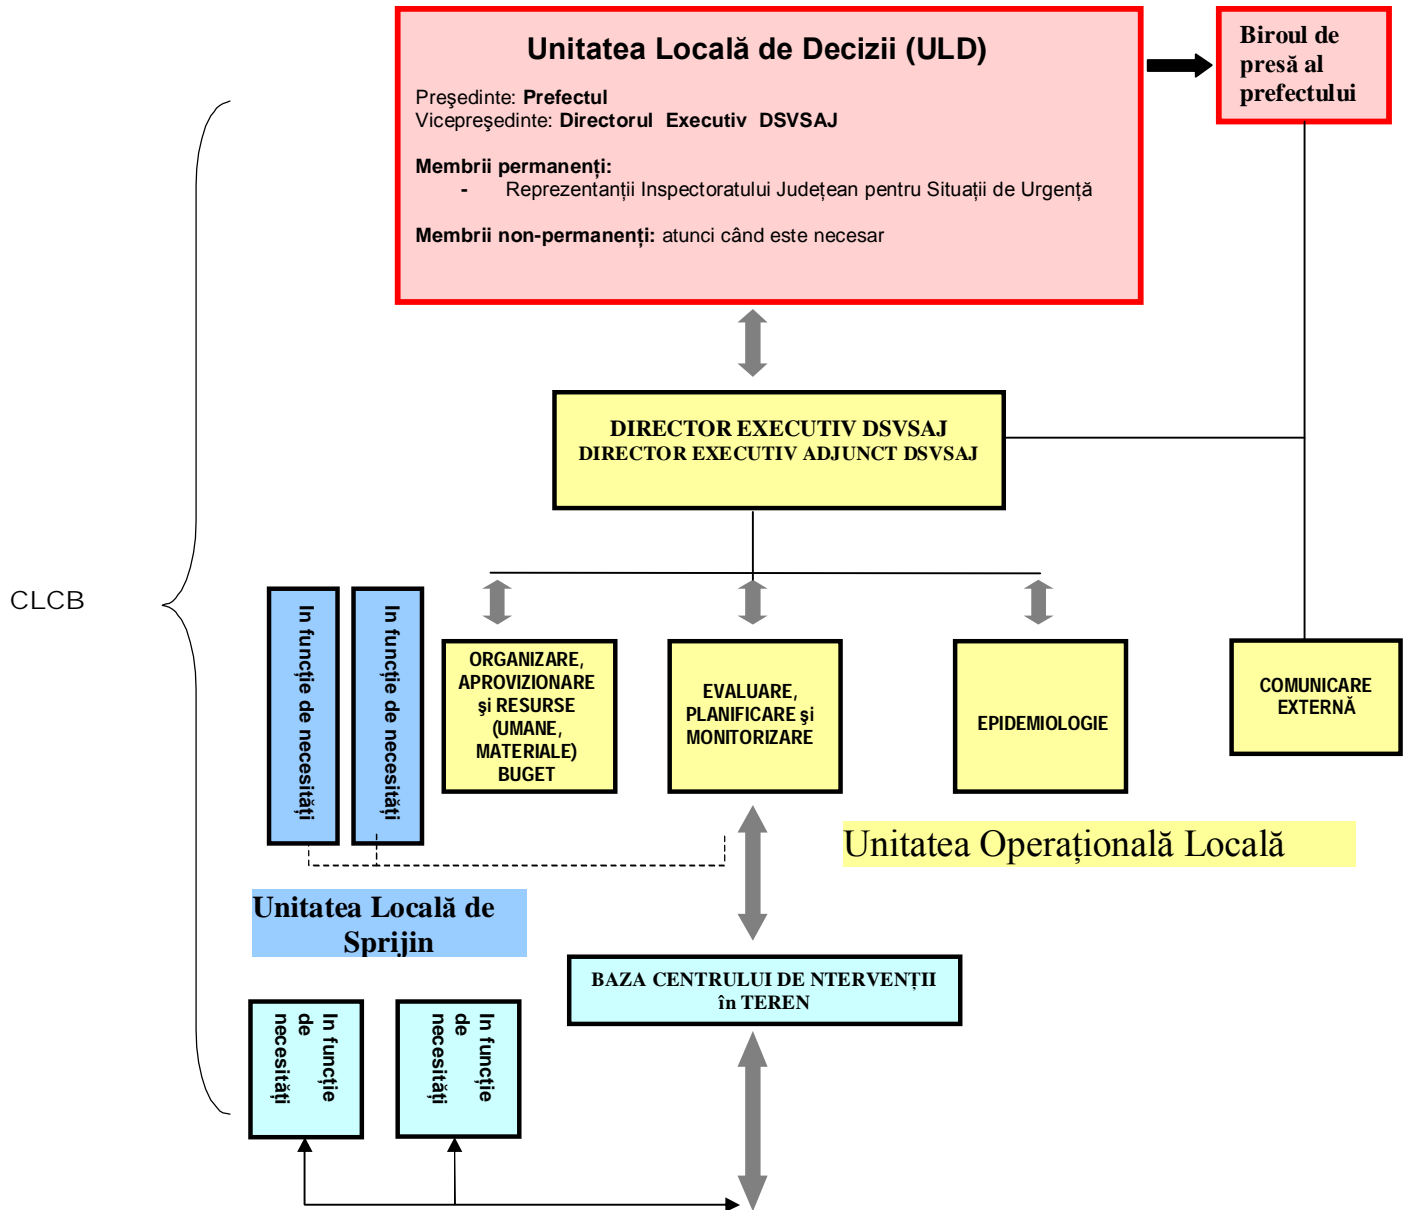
Unitatea Locală de Decizii (ULD)

Preşedinte: Prefectul
Vicepreşedinte: Directorul Executiv DSVSAJ

Membrii permanenţi:
- Reprezentanţii Inspectoratului Judeţean pentru Situaţii de Urgenţă

Membrii non-permanenţi: atunci când este necesar

Biroul de presă al prefectului

DIRECTOR EXECUTIV DSVSAJ
DIRECTOR EXECUTIV ADJUNCT DSVSAJ

CLCB

In funcţie de necesităţi

In funcţie de necesităţi

ORGANIZARE, APROVIZIONARE şi RESURSE (UMANE, MATERIALE) BUGET

EVALUARE, PLANIFICARE şi MONITORIZARE

EPIDEMIOLOGIE

COMUNICARE EXTERNĂ

Unitatea Operaţională Locală

Unitatea Locală de Sprijin

BAZA CENTRULUI DE NTERVENŢII în TEREN

In funcţie de necesităţi

In funcţie de necesităţi